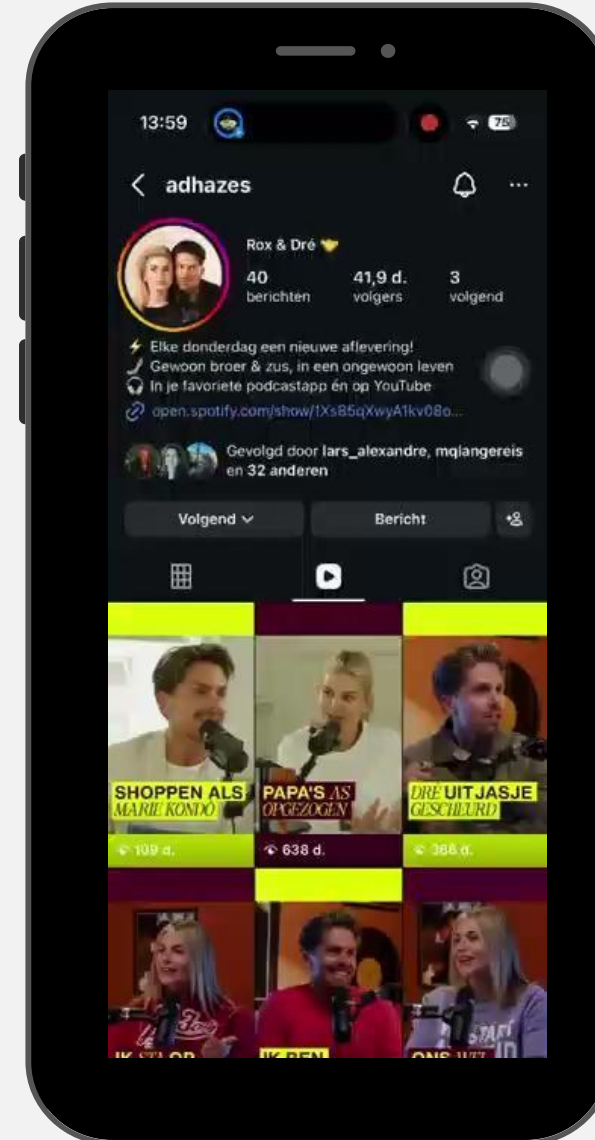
13:59

75

adhazes

Rox & Dré

40 berichten

41,9 d. volgers

3 volgend

Elke donderdag een nieuwe aflevering!
Gewoon broer & zus, in een ongewoon leven
In je favoriete podcastapp én op YouTube
open.spotify.com/show/1XsB5qXwyA1kv08o...

Gevolgd door lars_alexandre, mqlangereis en 32 anderen

Volgend

Bericht

SHOPPEN ALS MARIE KONDO

109 d.

PAPA'S AS OPGEZOGEN

638 d.

DRE UITJASJE GESCHEURD

366 d.

IK STA OP

IK BEN

ONS WZ